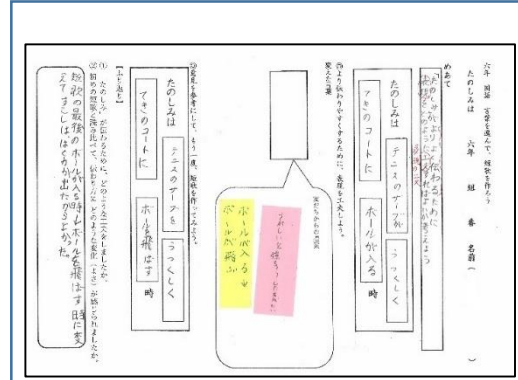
六年　国語　言葉を選んで、短歌を作ろう
たのしみは　六年　組　番　名前（　　　）

めあて
「たのしみ」がより伝わるために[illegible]

たのしみは　テニスのラリーが　うつくしく　ボールが入る　時
テニスのコートに

②より伝わりやすくするために、表現を工夫しよう。
変えた言葉

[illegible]

ボールが入るを
ボールが踊ぶ

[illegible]

②友達を参考にして、もう一度、短歌を作ってみよう。

たのしみは　テニスのラリーを　うつくしく　ボール飛ばす　時
テニスのコートに

【ふり返り】
②①　たのしみ　が伝わるために、どのような工夫をしましたか。
初めの短歌と読み比べて、気持ちがどのような変化（よさ）が感じられましたか。

短歌の最後の「ボールが入る」を「ボールを飛ばす」に変えてましたはぼくが出たからです。